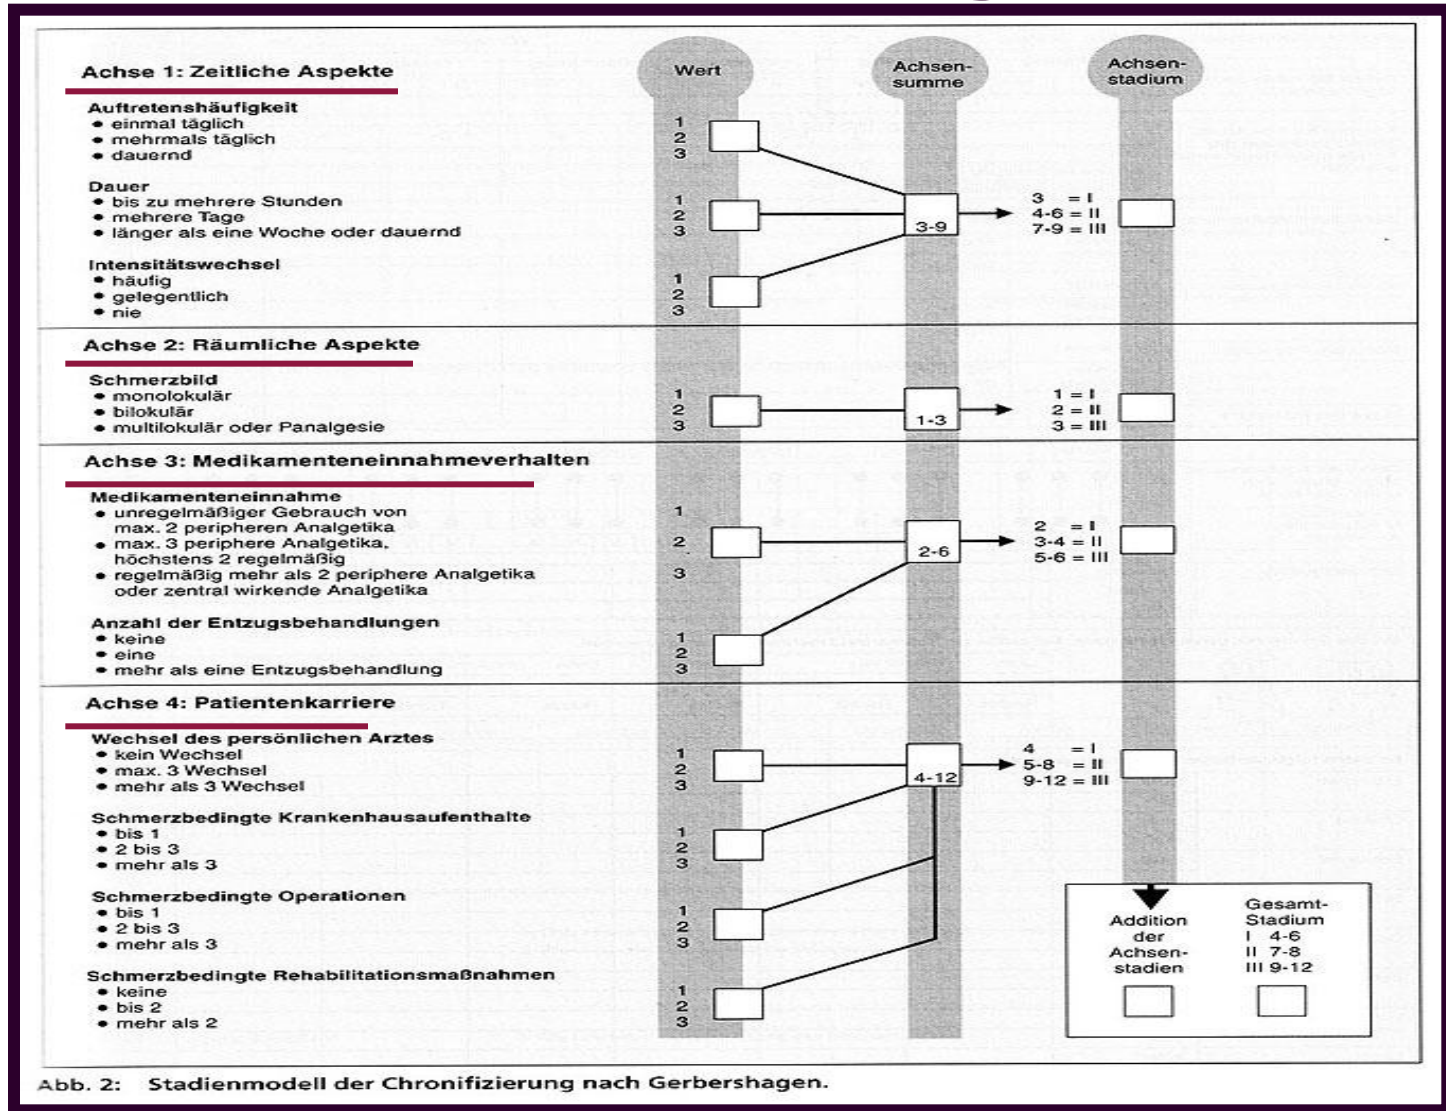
Achse 1: Zeitliche Aspekte

Wert

Achsensumme

Achsenstadium

Auftretenshäufigkeit
• einmal täglich
• mehrmals täglich
• dauernd

1
2
3

Dauer
• bis zu mehrere Stunden
• mehrere Tage
• länger als eine Woche oder dauernd

1
2
3

3-9

3 = I
4-6 = II
7-9 = III

Intensitätswechsel
• häufig
• gelegentlich
• nie

1
2
3

Achse 2: Räumliche Aspekte

Schmerzbild
• monolokulär
• bilokulär
• multilokulär oder Panalgesie

1
2
3

1-3

1 = I
2 = II
3 = III

Achse 3: Medikamenteneinnahmeverhalten

Medikamenteneinnahme
• unregelmäßiger Gebrauch von max. 2 peripheren Analgetika
• max. 3 periphere Analgetika, höchstens 2 regelmäßig
• regelmäßig mehr als 2 periphere Analgetika oder zentral wirkende Analgetika

1
2
3

2-6

2 = I
3-4 = II
5-6 = III

Anzahl der Entzugsbehandlungen
• keine
• eine
• mehr als eine Entzugsbehandlung

1
2
3

Achse 4: Patientenkarriere

Wechsel des persönlichen Arztes
• kein Wechsel
• max. 3 Wechsel
• mehr als 3 Wechsel

1
2
3

4-12

4 = I
5-8 = II
9-12 = III

Schmerzbedingte Krankenhausaufenthalte
• bis 1
• 2 bis 3
• mehr als 3

1
2
3

Schmerzbedingte Operationen
• bis 1
• 2 bis 3
• mehr als 3

1
2
3

Schmerzbedingte Rehabilitationsmaßnahmen
• keine
• bis 2
• mehr als 2

1
2
3

Addition der Achsenstadien

Gesamt-Stadium
I 4-6
II 7-8
III 9-12

Abb. 2: Stadienmodell der Chronifizierung nach Gerbershagen.